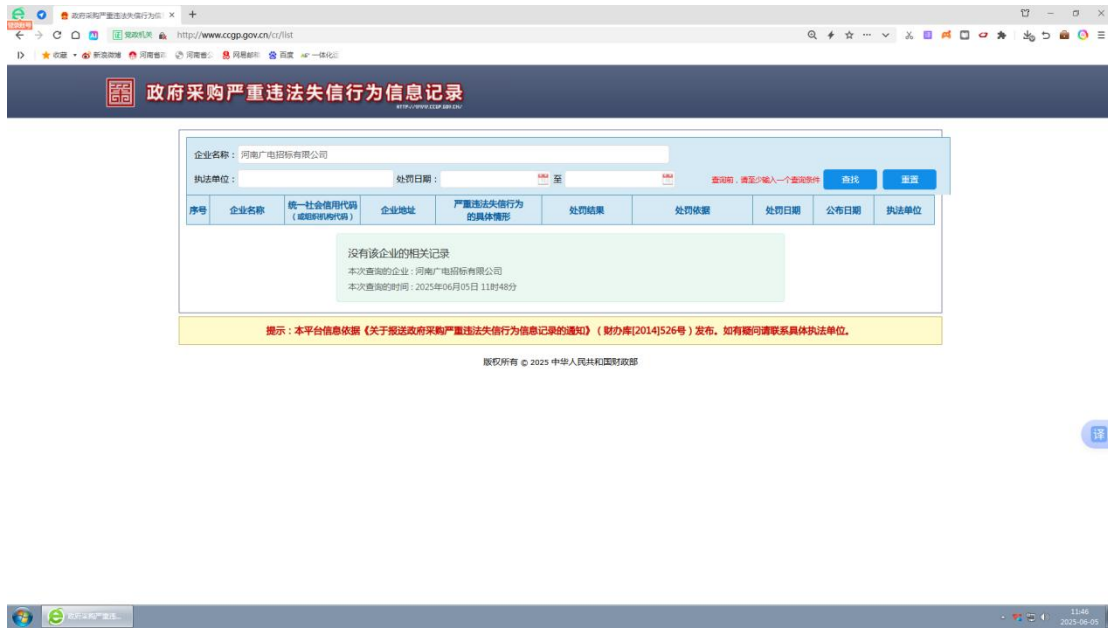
政府采购严重违法失信行为信 ×  +

党政机关  http://www.ccgp.gov.cn/cr/list

收藏  新浪微博  河南省…  河南省…  网易邮箱  百度  一体化…

政府采购严重违法失信行为信息记录

http://www.ccgp.gov.cn/

企业名称： 河南广电招标有限公司

执法单位：  处罚日期：  至  查询前，请至少输入一个查询条件  查找  重置

| 序号 | 企业名称 | 统一社会信用代码（或组织机构代码） | 企业地址 | 严重违法失信行为的具体情形 | 处罚结果 | 处罚依据 | 处罚日期 | 公布日期 | 执法单位 |
|---|---|---|---|---|---|---|---|---|---|

没有该企业的相关记录
本次查询的企业：河南广电招标有限公司
本次查询的时间：2025年06月05日 11时48分

提示：本平台信息依据《关于报送政府采购严重违法失信行为信息记录的通知》（财办库[2014]526号）发布。如有疑问请联系具体执法单位。

版权所有 © 2025 中华人民共和国财政部

译

政府采购严重违法…

11:46
2025-06-05